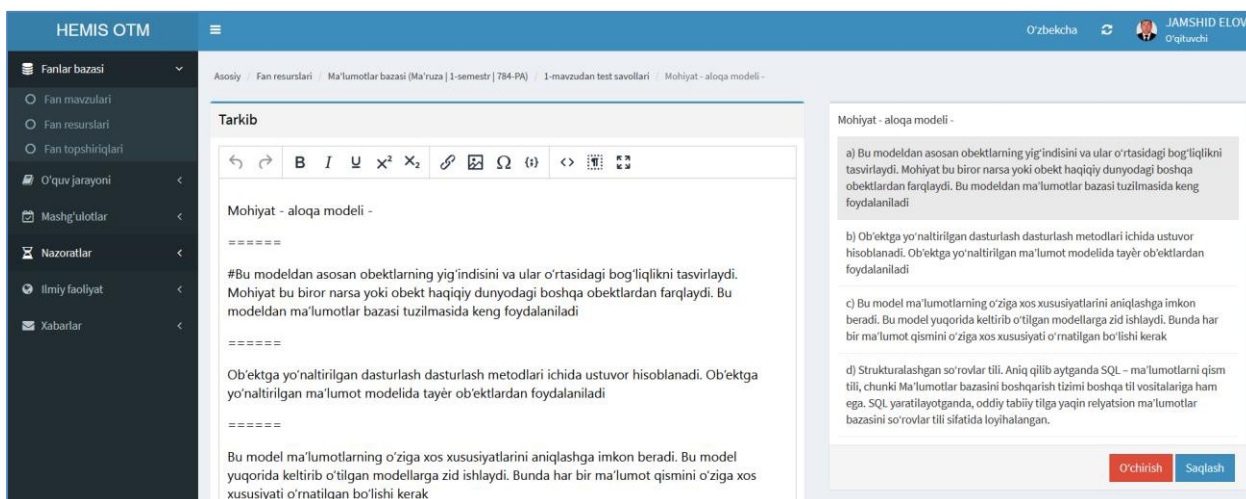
HEMIS OTM

O'zbekcha JAMSHID ELOV O'qituvchi

Fanlar bazasi
Fan mavzulari
Fan resurslari
Fan topshiriqlari
O'quv jarayoni
Mashg'ulotlar
Nazoratlar
Ilmiy faoliyat
Xabarlar

Asosiy / Fan resurslari / Ma'lumotlar bazasi (Ma'ruza | 1-semestr | 784-PA) / 1-mavzudan test savollari / Mohiyat - aloqa modeli -

Tarkib

B I U $x^2$ $x_2$ Ω {i}

Mohiyat - aloqa modeli -

======

#Bu modeldan asosan obektlarning yig'indisini va ular o'rtasidagi bog'liqlikni tasvirlaydi. Mohiyat bu biror narsa yoki obekt haqiqiy dunyodagi boshqa obektlardan farqlaydi. Bu modeldan ma'lumotlar bazasi tuzilmasida keng foydalaniladi

======

Ob'ektga yo'naltirilgan dasturlash dasturlash metodlari ichida ustuvor hisoblanadi. Ob'ektga yo'naltirilgan ma'lumot modelida tayèr ob'ektlardan foydalaniladi

======

Bu model ma'lumotlarning o'ziga xos xususiyatlarini aniqlashga imkon beradi. Bu model yuqorida keltirib o'tilgan modellarga zid ishlaydi. Bunda har bir ma'lumot qismini o'ziga xos xususiyati o'rnatilgan bo'lishi kerak

Mohiyat - aloqa modeli -

a) Bu modeldan asosan obektlarning yig'indisini va ular o'rtasidagi bog'liqlikni tasvirlaydi. Mohiyat bu biror narsa yoki obekt haqiqiy dunyodagi boshqa obektlardan farqlaydi. Bu modeldan ma'lumotlar bazasi tuzilmasida keng foydalaniladi

b) Ob'ektga yo'naltirilgan dasturlash dasturlash metodlari ichida ustuvor hisoblanadi. Ob'ektga yo'naltirilgan ma'lumot modelida tayèr ob'ektlardan foydalaniladi

c) Bu model ma'lumotlarning o'ziga xos xususiyatlarini aniqlashga imkon beradi. Bu model yuqorida keltirib o'tilgan modellarga zid ishlaydi. Bunda har bir ma'lumot qismini o'ziga xos xususiyati o'rnatilgan bo'lishi kerak

d) Strukturalashgan so'rovlar tili. Aniq qilib aytganda SQL – ma'lumotlarni qism tili, chunki Ma'lumotlar bazasini boshqarish tizimi boshqa til vositalariga ham ega. SQL yaratilayotganda, oddiy tabiiy tilga yaqin relyatsion ma'lumotlar bazasini so'rovlar tili sifatida loyihalangan.

O'chirish Saqlash